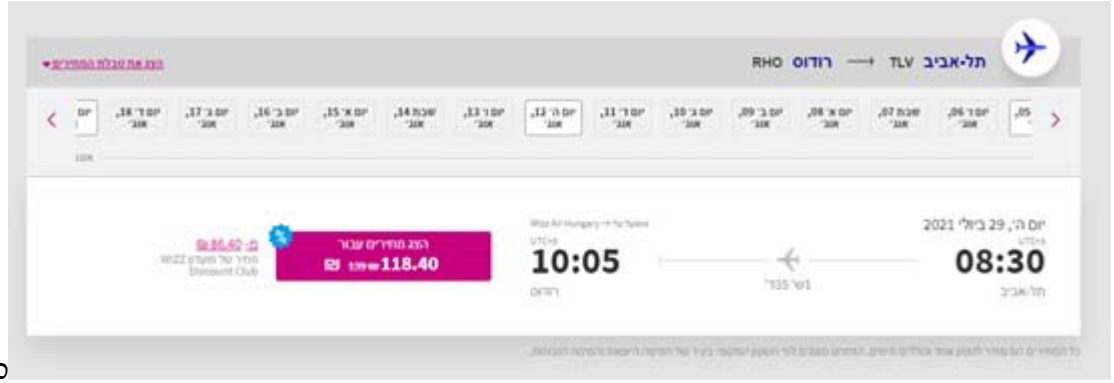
תל-אביב TLV ⟶ רודוס RHO

הצג את טבלת המחירים

יום ו' ,06 אוג' | שבת ,07 אוג' | יום א' ,08 אוג' | יום ב' ,09 אוג' | יום ג' ,10 אוג' | יום ד' ,11 אוג' | יום ה' ,12 אוג' | יום ו' ,13 אוג' | שבת ,14 אוג' | יום א' ,15 אוג' | יום ב' ,16 אוג' | יום ג' ,17 אוג' | יום ד' ,18 אוג'

יום ה', 29 ביולי 2021

UTC+3

08:30

תל-אביב

טיסה 135

UTC+3

10:05

רודוס

Wizz Air Hungary

הצג מחירים עבור

₪ 118.40

מ- ₪86.40

מחיר של מועדון WIZZ Discount Club

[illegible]